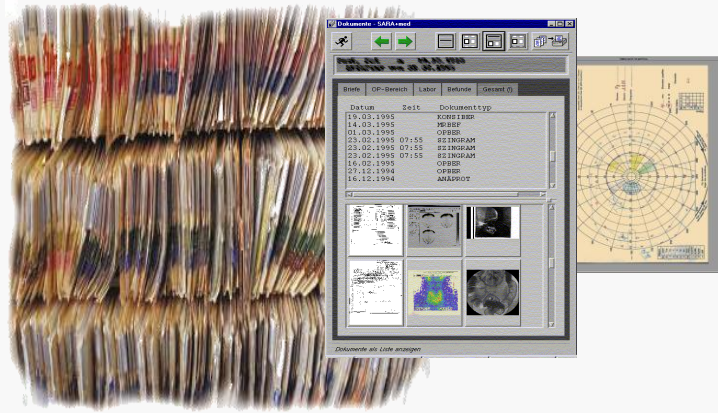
Dokumente - SARA+med

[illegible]
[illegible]

Briefe | OP-Bereich | Labor | Befunde | Gesamt (!)

| Datum | Zeit | Dokumenttyp |
|---|---|---|
| 19.03.1995 | | KONSIBER |
| 14.03.1995 | | MPBEF |
| 01.03.1995 | | OPBER |
| 23.02.1995 | 07:55 | SZINGRAM |
| 23.02.1995 | 07:55 | SZINGRAM |
| 23.02.1995 | 07:55 | SZINGRAM |
| 16.02.1995 | | OPBER |
| 27.12.1994 | | OPBER |
| 16.12.1994 | | ANAPROT |

Dokumente als Liste anzeigen